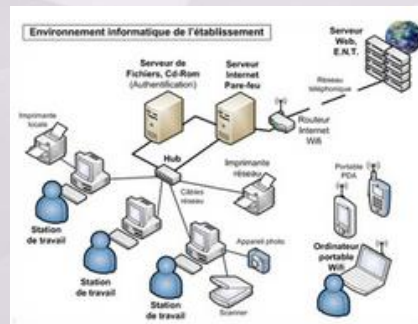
Environnement informatique de l'établissement

Serveur de Fichiers, Cd-Rom (Authentification)

Serveur Internet Pare-feu

Serveur Web, E.N.T.

Réseau téléphonique

Routeur Internet Wifi

Imprimante locale

Hub

Imprimante réseau

Câbles réseau

Portable PDA

Station de travail

Station de travail

Station de travail

Appareil photo

Scanner

Ordinateur portable Wifi